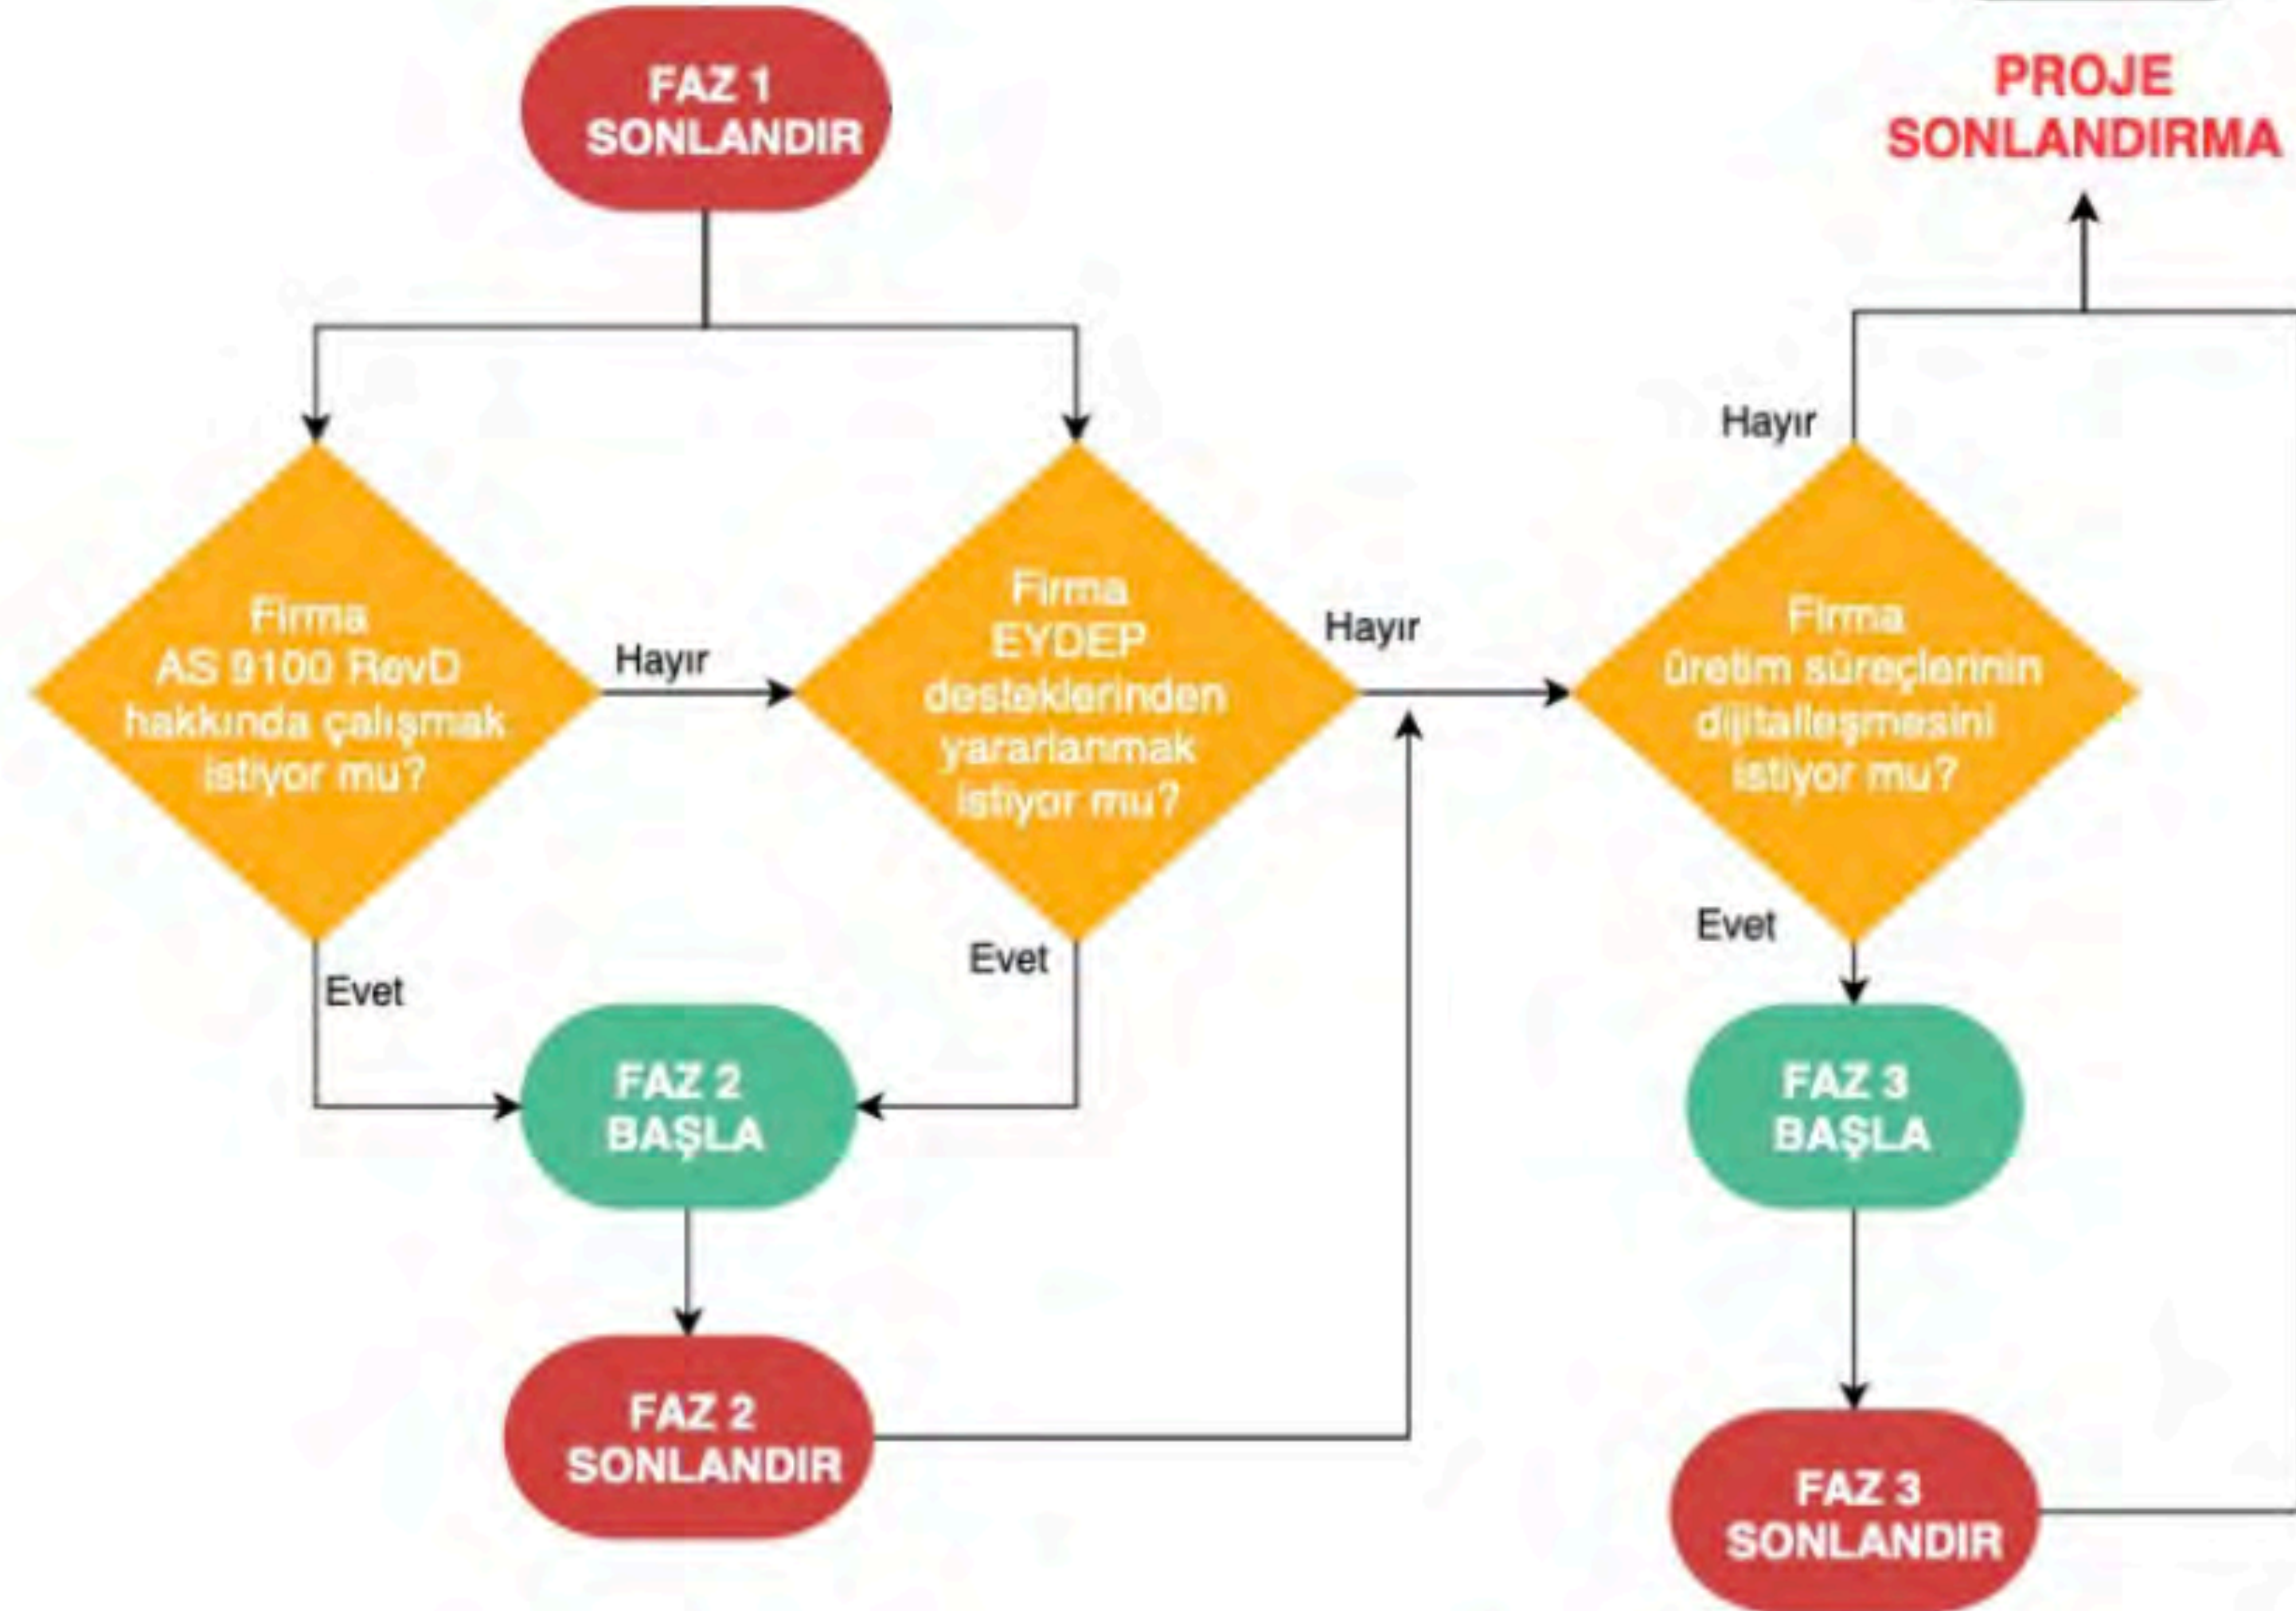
FAZ 1
SONLANDIR

PROJE
SONLANDIRMA

Hayır

Firma
AS 9100 RevD
hakkında çalışmak
istiyor mu?

Hayır

Firma
EYDEP
desteklerinden
yararlanmak
istiyor mu?

Hayır

Firma
üretim süreçlerinin
dijitalleşmesini
istiyor mu?

Evet

Evet

Evet

FAZ 2
BAŞLA

FAZ 3
BAŞLA

FAZ 2
SONLANDIR

FAZ 3
SONLANDIR